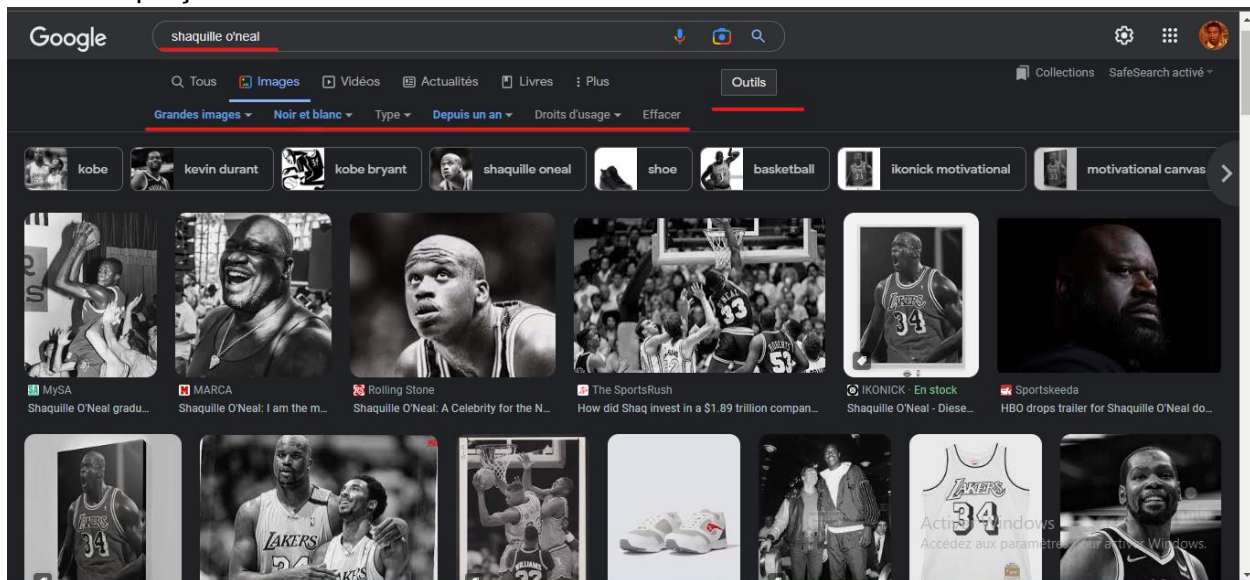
Google shaquille o'neal

Tous Images Vidéos Actualités Livres Plus Outils Collections SafeSearch activé

Grandes images Noir et blanc Type Depuis un an Droits d'usage Effacer

kobe kevin durant kobe bryant shaquille oneal shoe basketball ikonick motivational motivational canvas

MySA
Shaquille O'Neal gradu...

MARCA
Shaquille O'Neal: I am the m...

Rolling Stone
Shaquille O'Neal: A Celebrity for the N...

The SportsRush
How did Shaq invest in a $1.89 trillion compan...

IKONICK · En stock
Shaquille O'Neal - Diese...

Sportskeeda
HBO drops trailer for Shaquille O'Neal do...

Activer Windows
Accédez aux paramètres pour activer Windows.